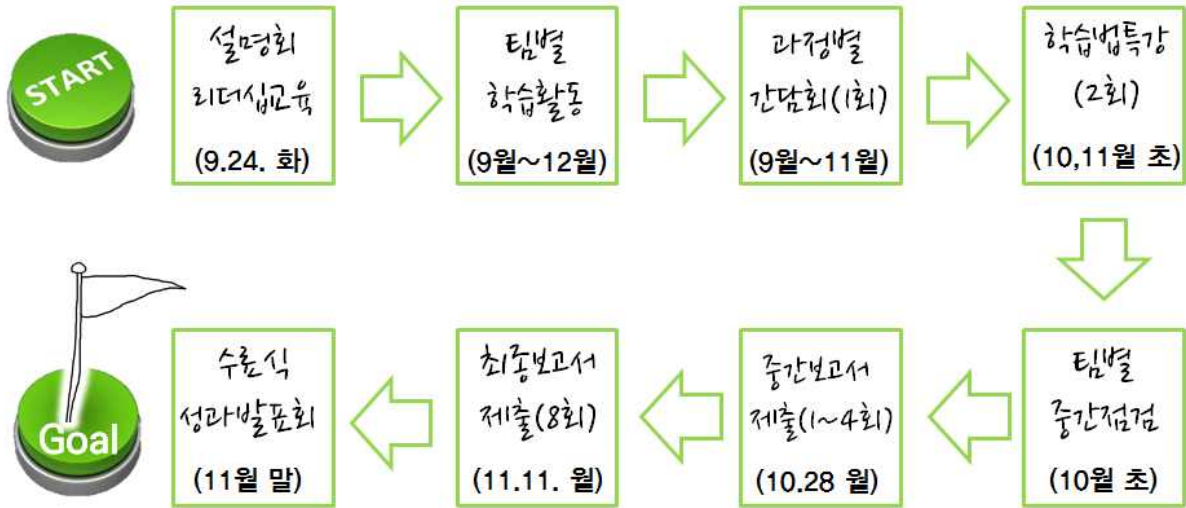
START

설명회
리더십교육
(9.24. 화)

팀별
학습활동
(9월~12월)

과정별
간담회(1회)
(9월~11월)

학습법특강
(2회)
(10,11월 초)

팀별
중간점검
(10월 초)

중간보고서
제출(1~4회)
(10.28 월)

최종보고서
제출(8회)
(11.11. 월)

수료식
성과발표회
(11월 말)

Goal